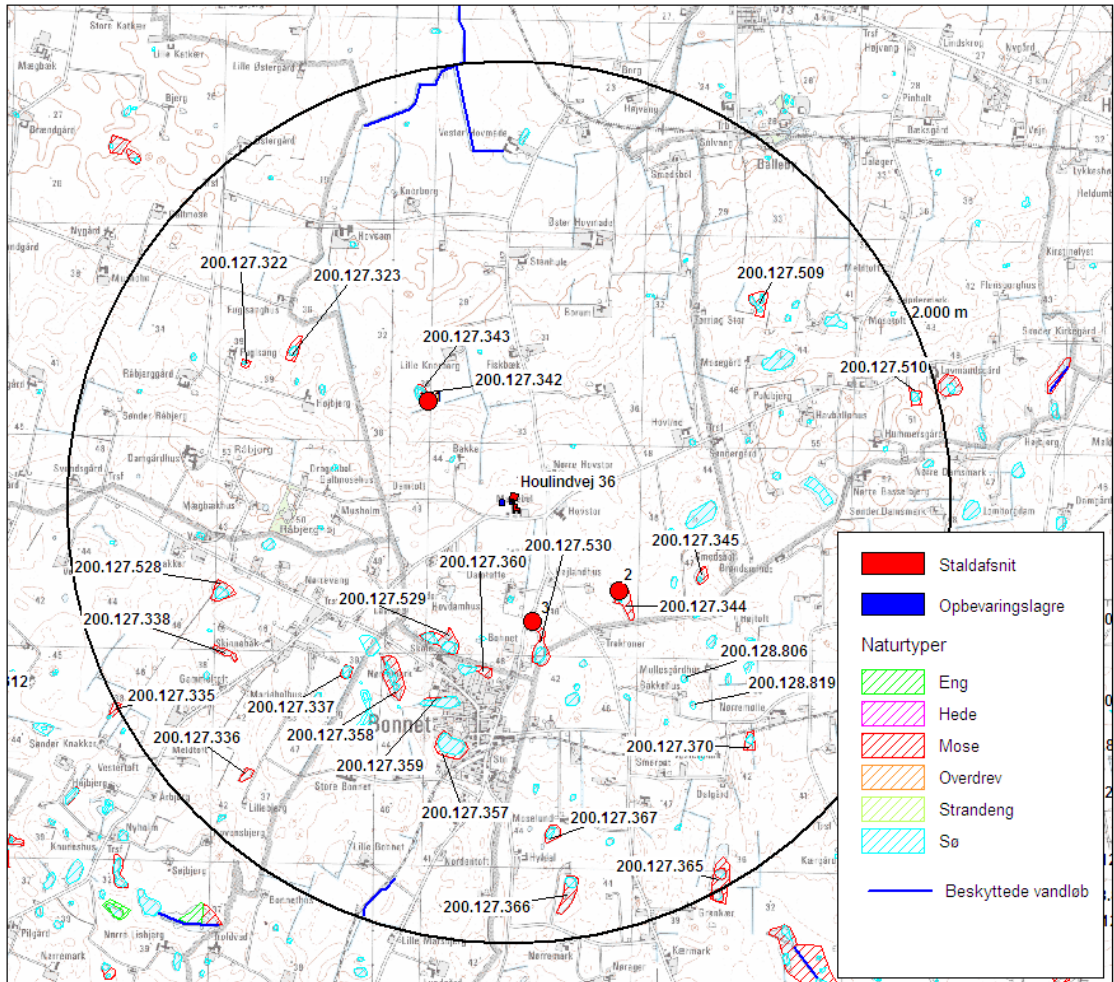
Store Katkær
Lille Katkær
Mægbæk
Lille Østergård
Bjerg
Brændgård
Østergård
Dong
Højvang
Vester Hovmøde
Sølvang
Trsf
Højvang
Lindskrog
Kvigård
Pinholt
Bæksgård
Dalager
Ballebj
Knørborg
Hovsam
Øster Hovmøde
Nygård
Stenhule
Borum
200.127.322
200.127.323
200.127.509
Fuglsang
200.127.343
Lille Knørborg
Fiskbæk
Tarring Stor
Mosebolt
2.000 m
Mosegård
200.127.510
200.127.342
Røbjerggård
Rohjerg
Sønder Røbjerg
Damgårdhus
Pukbjerg
Hovlund
Røbjerg
Bakke
Hummersgård
Svendsgård
Nørre Hovstor
Houlindvej 36
Nørre Damsmark
Nørre Bassebjerg
Sønder Damsmark
Musholm
Hovstor
Røbjerg Sø
200.127.345
Smedshøj
200.127.530
2
200.127.528
200.127.360
200.127.344
200.127.529
3
200.127.338
Skinnebæk
Hovdamhus
Bonnet
Trækroner
200.128.806
Mulissgårdhus
Bakkehus
200.128.819
Nørremølle
200.127.335
200.127.337
Bonnet
200.127.358
200.127.336
200.127.359
200.127.370
Sønder Knækker
Meldtoft
Store Bonnet
Dalgård
Høbjerg
Lillebjerg
200.127.357
Moselund
200.127.367
Nyholm
Lille Bonnet
Vordetoft
Hyleil
200.127.365
200.127.366
Grenkær
Nørre Lisbjerg
Pilgård
Lille Marsbjerg
Nørremark
Kærmark
Staldafsnit
Opbevaringslagre
Naturtyper
Eng
Hede
Mose
Overdrev
Strandeng
Sø
Beskyttede vandløb